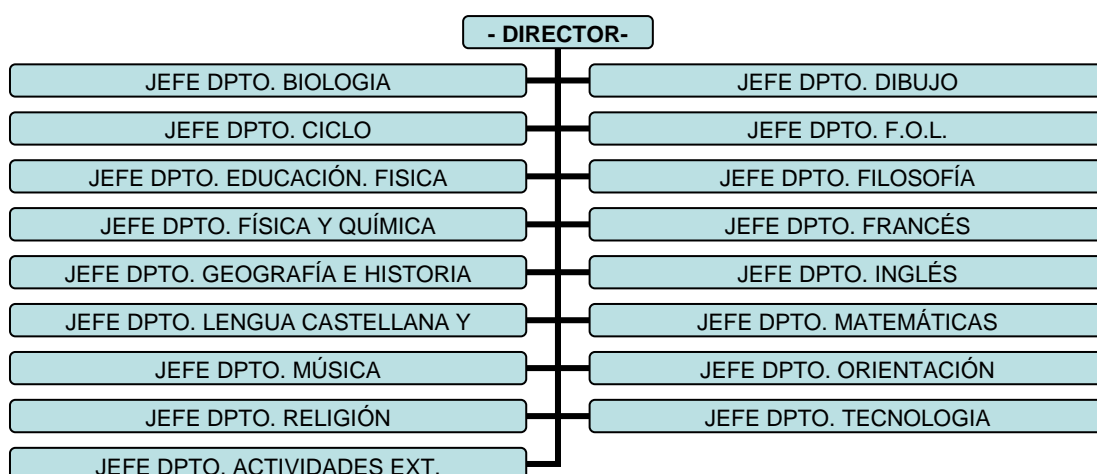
- DIRECTOR-

JEFE DPTO. BIOLOGIA

JEFE DPTO. DIBUJO

JEFE DPTO. CICLO

JEFE DPTO. F.O.L.

JEFE DPTO. EDUCACIÓN. FISICA

JEFE DPTO. FILOSOFÍA

JEFE DPTO. FÍSICA Y QUÍMICA

JEFE DPTO. FRANCÉS

JEFE DPTO. GEOGRAFÍA E HISTORIA

JEFE DPTO. INGLÉS

JEFE DPTO. LENGUA CASTELLANA Y

JEFE DPTO. MATEMÁTICAS

JEFE DPTO. MÚSICA

JEFE DPTO. ORIENTACIÓN

JEFE DPTO. RELIGIÓN

JEFE DPTO. TECNOLOGIA

JEFE DPTO. ACTIVIDADES EXT.